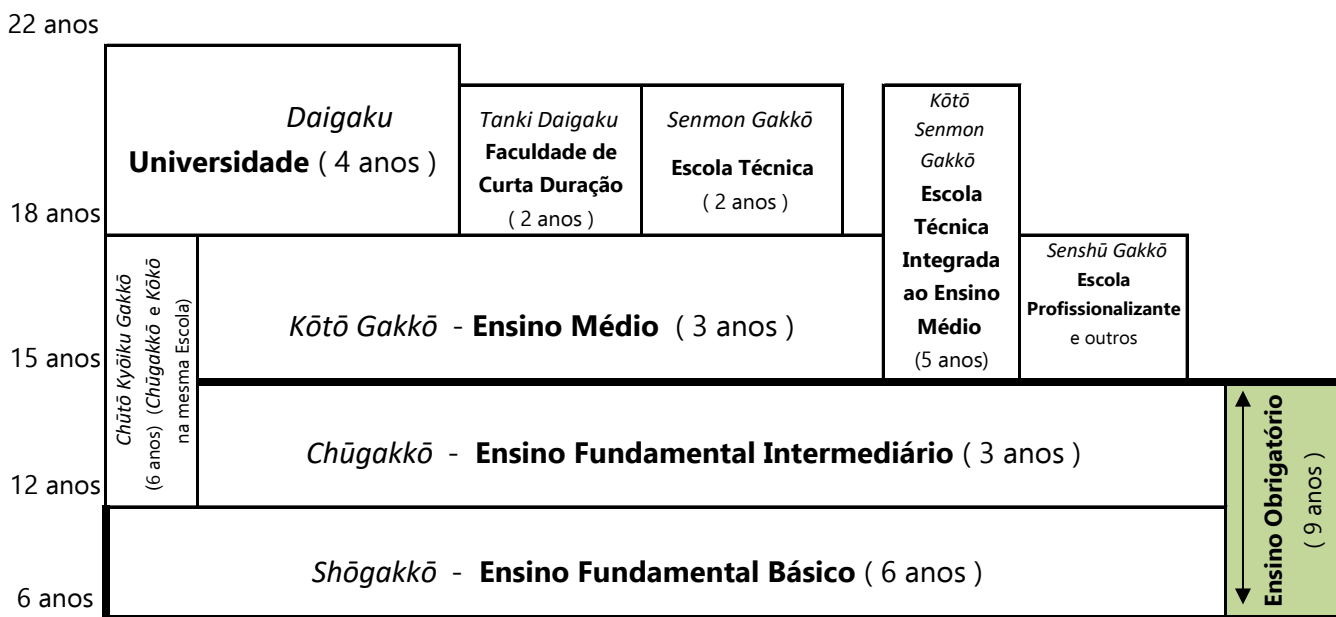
22 anos

Daigaku
**Universidade** ( 4 anos )

Tanki Daigaku
**Faculdade de Curta Duração**
( 2 anos )

Senmon Gakkō
**Escola Técnica**
( 2 anos )

Kōtō Senmon Gakkō
**Escola Técnica Integrada ao Ensino Médio**
(5 anos)

18 anos

Chūtō Kyōiku Gakkō (6 anos) (Chūgakkō e Kōkō na mesma Escola)

Kōtō Gakkō - **Ensino Médio** ( 3 anos )

Senshū Gakkō
**Escola Profissionalizante**
e outros

15 anos

Chūgakkō - **Ensino Fundamental Intermediário** ( 3 anos )

12 anos

Shōgakkō - **Ensino Fundamental Básico** ( 6 anos )

6 anos

**Ensino Obrigatório**
( 9 anos )